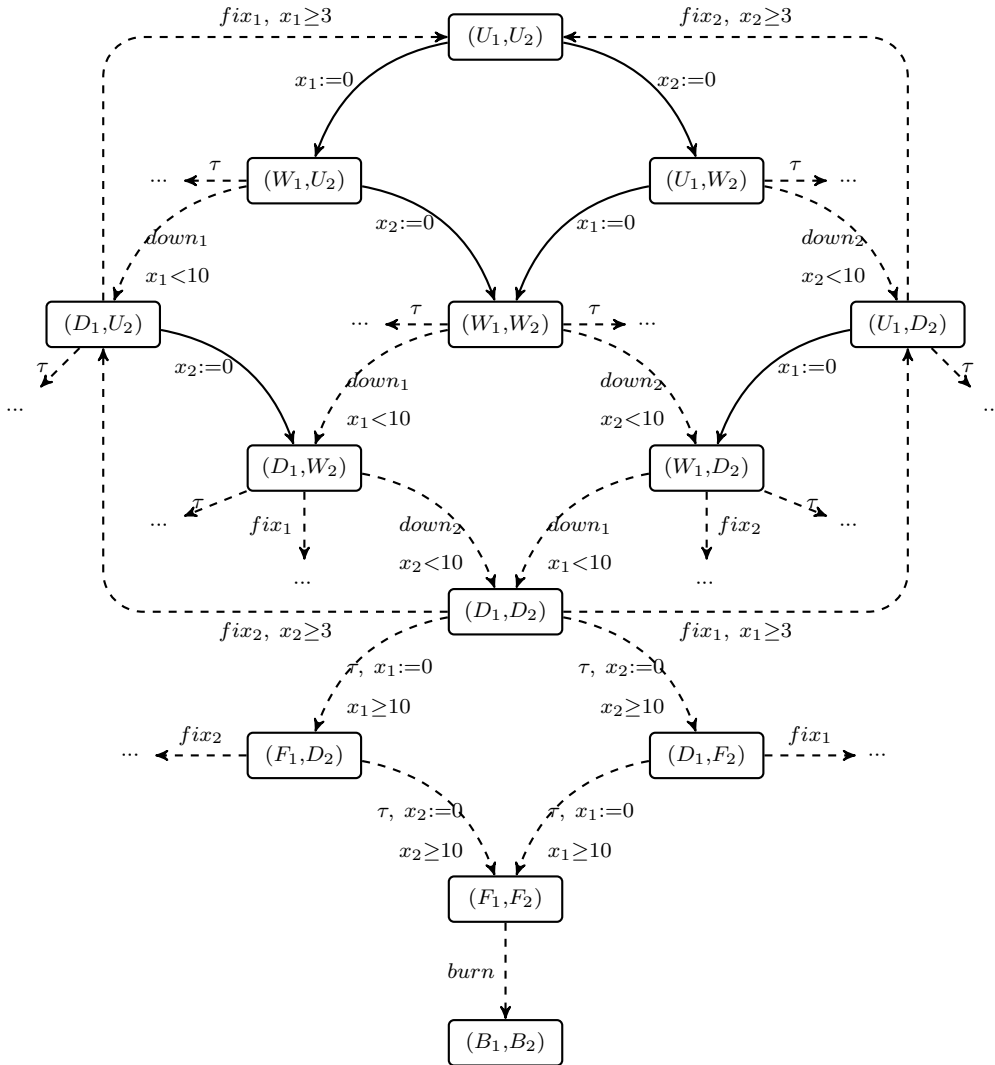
$fix_1,\ x_1\geq3$
$(U_1,U_2)$
$fix_2,\ x_2\geq3$
$x_1{:=}0$
$x_2{:=}0$
... $\tau$
$(W_1,U_2)$
$(U_1,W_2)$
$\tau$ ...
$x_2{:=}0$
$x_1{:=}0$
$down_1$
$x_1<10$
$down_2$
$x_2<10$
$(D_1,U_2)$
... $\tau$
$(W_1,W_2)$
$\tau$ ...
$(U_1,D_2)$
$\tau$
...
$x_2{:=}0$
$down_1$
$x_1<10$
$down_2$
$x_2<10$
$x_1{:=}0$
$\tau$
..
$(D_1,W_2)$
$(W_1,D_2)$
... $\tau$
$fix_1$
$down_2$
$x_2<10$
$down_1$
$x_1<10$
$fix_2$
$\tau$ ...
...
...
$(D_1,D_2)$
$fix_2,\ x_2\geq3$
$fix_1,\ x_1\geq3$
$\tau,\ x_1{:=}0$
$x_1\geq10$
$\tau,\ x_2{:=}0$
$x_2\geq10$
... $fix_2$
$(F_1,D_2)$
$(D_1,F_2)$
$fix_1$ ...
$\tau,\ x_2{:=}0$
$x_2\geq10$
$\tau,\ x_1{:=}0$
$x_1\geq10$
$(F_1,F_2)$
$burn$
$(B_1,B_2)$